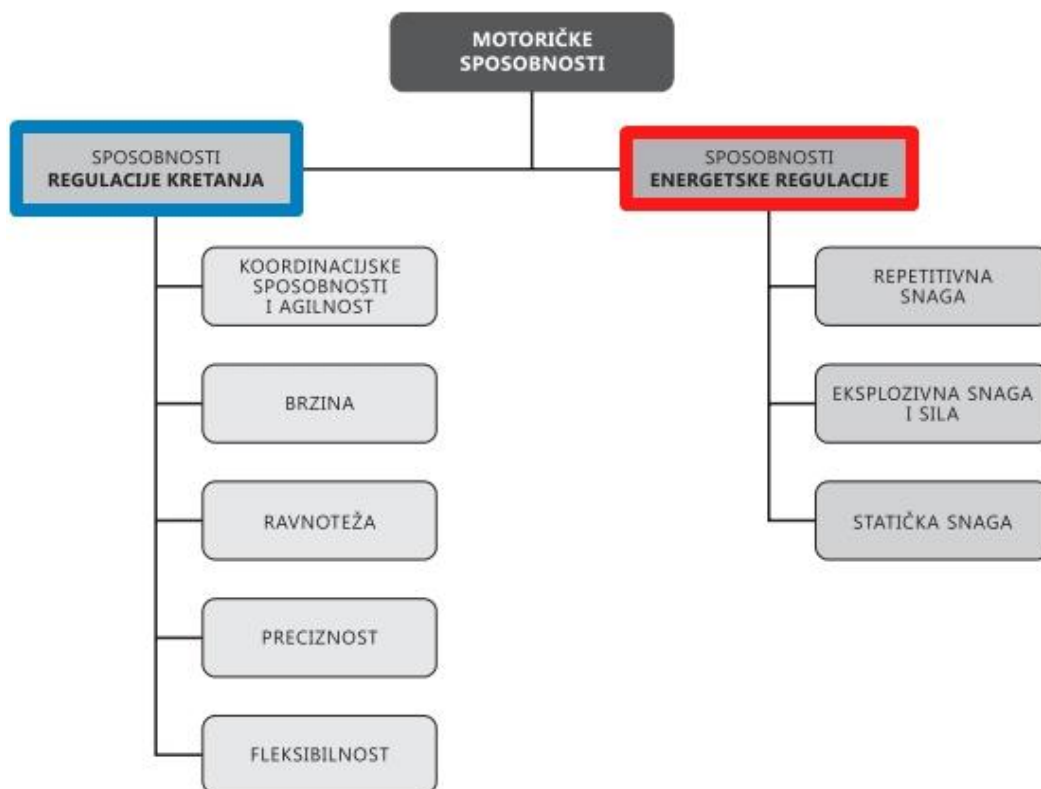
MOTORIČKE SPOSOBNOSTI

SPOSOBNOSTI
**REGULACIJE KRETANJA**

KOORDINACIJSKE SPOSOBNOSTI I AGILNOST

BRZINA

RAVNOTEŽA

PRECIZNOST

FLEKSIBILNOST

SPOSOBNOSTI
**ENERGETSKE REGULACIJE**

REPETITIVNA SNAGA

EKSPLOZIVNA SNAGA I SILA

STATIČKA SNAGA